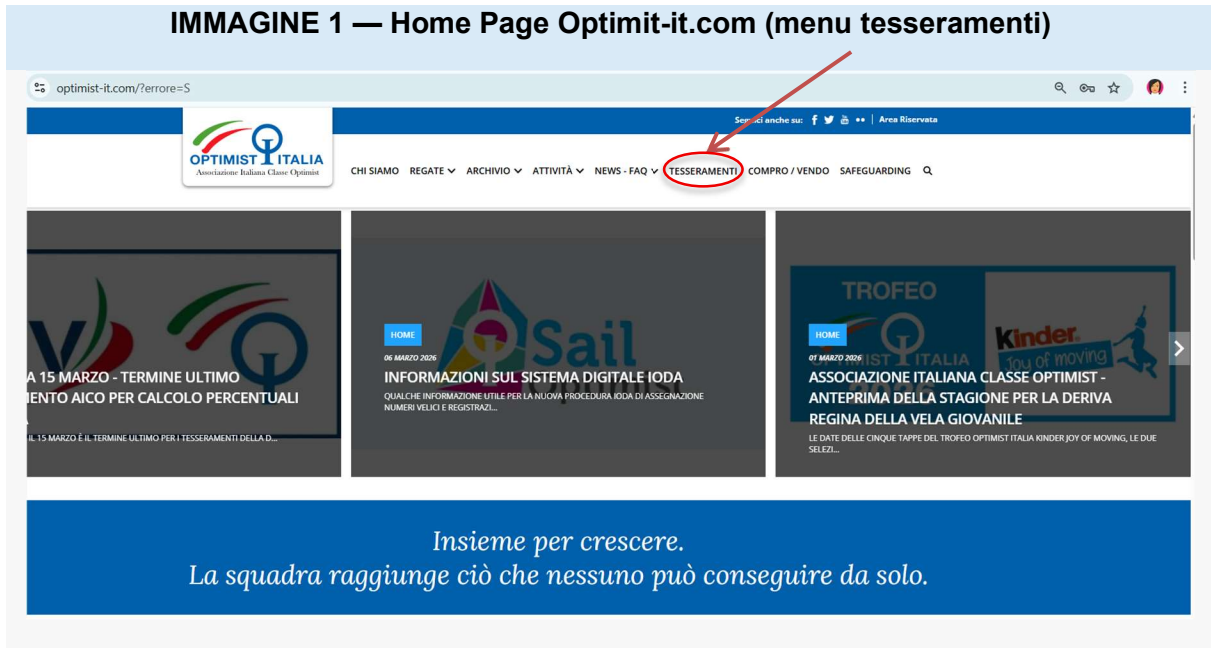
IMMAGINE 1 — Home Page Optimit-it.com (menu tesseramenti)

optimist-it.com/?errore=S

Seguici anche su: | Area Riservata

OPTIMIST ITALIA
Associazione Italiana Classe Optimist

CHI SIAMO REGATE ARCHIVIO ATTIVITÀ NEWS - FAQ TESSERAMENTI COMPRO / VENDO SAFEGUARDING

A 15 MARZO - TERMINE ULTIMO
MENTO AICO PER CALCOLO PERCENTUALI

IL 15 MARZO È IL TERMINE ULTIMO PER I TESSERAMENTI DELLA D...

HOME
06 MARZO 2026
INFORMAZIONI SUL SISTEMA DIGITALE IODA
QUALCHE INFORMAZIONE UTILE PER LA NUOVA PROCEDURA IODA DI ASSEGNAZIONE NUMERI VELICI E REGISTRAZI...

TROFEO
IST ITALIA
kinder Joy of moving

HOME
01 MARZO 2026
ASSOCIAZIONE ITALIANA CLASSE OPTIMIST - ANTEPRIMA DELLA STAGIONE PER LA DERIVA REGINA DELLA VELA GIOVANILE
LE DATE DELLE CINQUE TAPPE DEL TROFEO OPTIMIST ITALIA KINDER JOY OF MOVING, LE DUE SELEZI...

Insieme per crescere.
La squadra raggiunge ciò che nessuno può conseguire da solo.